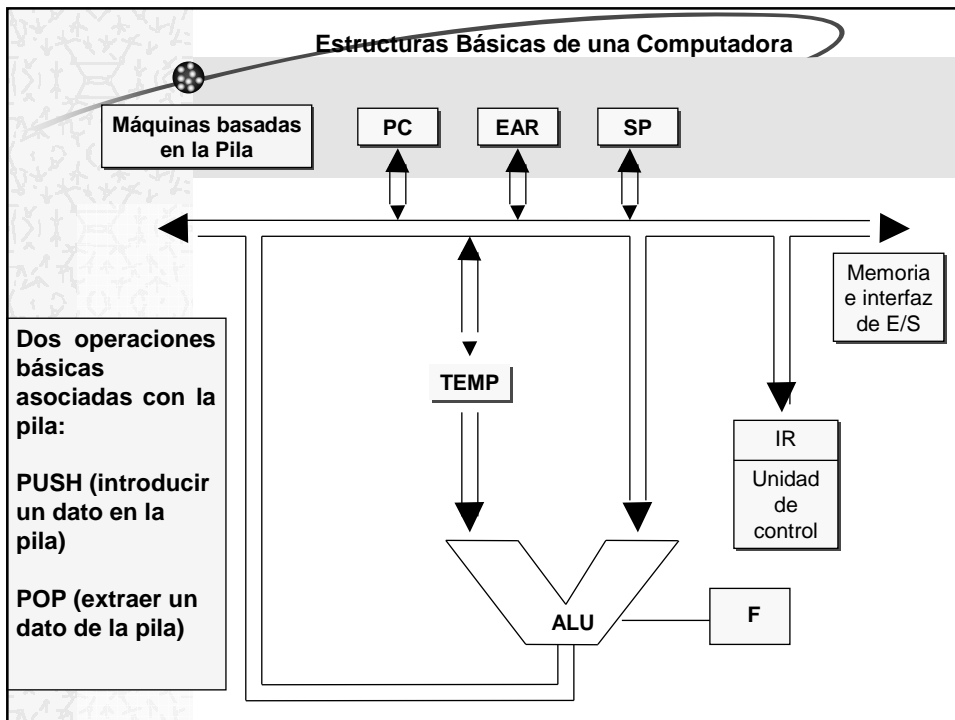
Estructuras Básicas de una Computadora

Máquinas basadas en la Pila

PC

EAR

SP

Memoria e interfaz de E/S

Dos operaciones básicas asociadas con la pila:

PUSH (introducir un dato en la pila)

POP (extraer un dato de la pila)

TEMP

IR

Unidad de control

ALU

F